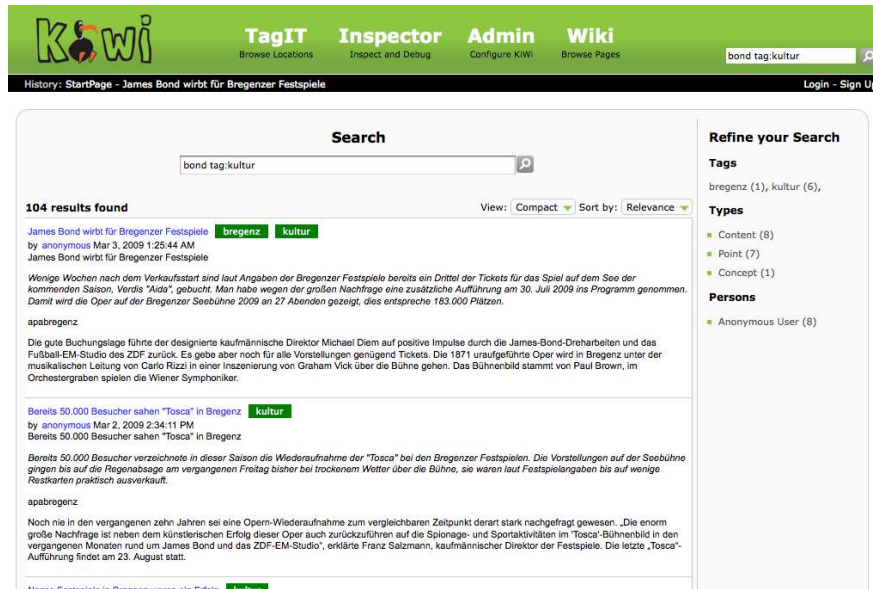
KiWi

TagIT
Browse Locations

Inspector
Inspect and Debug

Admin
Configure KiWi

Wiki
Browse Pages

bond tag:kultur

History: StartPage - James Bond wirbt für Bregenzer Festspiele

Login - Sign U

Search

bond tag:kultur

104 results found

View: Compact Sort by: Relevance

James Bond wirbt für Bregenzer Festspiele bregenz kultur
by anonymous Mar 3, 2009 1:25:44 AM
James Bond wirbt für Bregenzer Festspiele

Wenige Wochen nach dem Verkaufsstart sind laut Angaben der Bregenzer Festspiele bereits ein Drittel der Tickets für das Spiel auf dem See der kommenden Saison, Verdis "Aida", gebucht. Man habe wegen der großen Nachfrage eine zusätzliche Aufführung am 30. Juli 2009 ins Programm genommen. Damit wird die Oper auf der Bregenzer Seebühne 2009 an 27 Abenden gezeigt, dies entspreche 183.000 Plätzen.

apabregenz

Die gute Buchungslage führte der designierte kaufmännische Direktor Michael Diem auf positive Impulse durch die James-Bond-Dreharbeiten und das Fußball-EM-Studio des ZDF zurück. Es gebe aber noch für alle Vorstellungen genügend Tickets. Die 1871 uraufgeführte Oper wird in Bregenz unter der musikalischen Leitung von Carlo Rizzi in einer Inszenierung von Graham Vick über die Bühne gehen. Das Bühnenbild stammt von Paul Brown, im Orchestergraben spielen die Wiener Symphoniker.

Bereits 50.000 Besucher sahen "Tosca" in Bregenz kultur
by anonymous Mar 2, 2009 2:34:11 PM
Bereits 50.000 Besucher sahen "Tosca" in Bregenz

Bereits 50.000 Besucher verzeichnete in dieser Saison die Wiederaufnahme der "Tosca" bei den Bregenzer Festspielen. Die Vorstellungen auf der Seebühne gingen bis auf die Regenabsage am vergangenen Freitag bisher bei trockenem Wetter über die Bühne, sie waren laut Festspielangaben bis auf wenige Restkarten praktisch ausverkauft.

apabregenz

Noch nie in den vergangenen zehn Jahren sei eine Opern-Wiederaufnahme zum vergleichbaren Zeitpunkt derart stark nachgefragt gewesen. „Die enorm große Nachfrage ist neben dem künstlerischen Erfolg dieser Oper auch zurückzuführen auf die Spionage- und Sportaktivitäten im 'Tosca'-Bühnenbild in den vergangenen Monaten rund um James Bond und das ZDF-EM-Studio", erklärte Franz Salzmann, kaufmännischer Direktor der Festspiele. Die letzte „Tosca"-Aufführung findet am 23. August statt.

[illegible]

Refine your Search

Tags
bregenz (1), kultur (6),

Types
Content (8)
Point (7)
Concept (1)

Persons
Anonymous User (8)